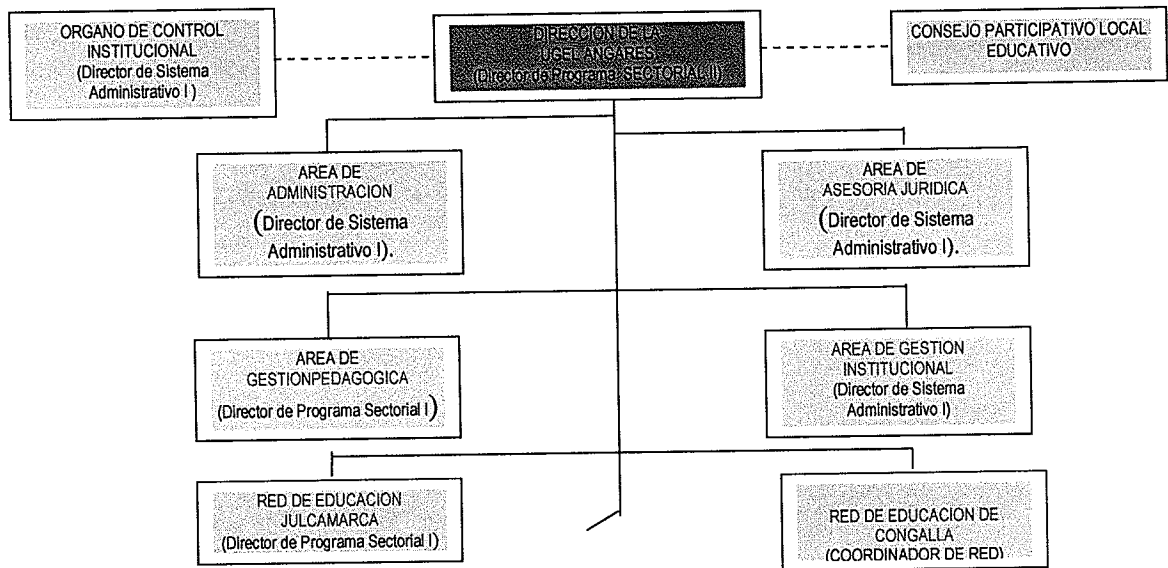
DIRECCION DE LA UGEL ANGARES (Director de Programa SECTORIAL II)

ORGANO DE CONTROL INSTITUCIONAL (Director de Sistema Administrativo I)

CONSEJO PARTICIPATIVO LOCAL EDUCATIVO

AREA DE ADMINISTRACION (Director de Sistema Administrativo I).

AREA DE ASESORIA JURIDICA (Director de Sistema Administrativo I).

AREA DE GESTIONPEDAGOGICA (Director de Programa Sectorial I)

AREA DE GESTION INSTITUCIONAL (Director de Sistema Administrativo I)

RED DE EDUCACION JULCAMARCA (Director de Programa Sectorial I)

RED DE EDUCACION DE CONGALLA (COORDINADOR DE RED)